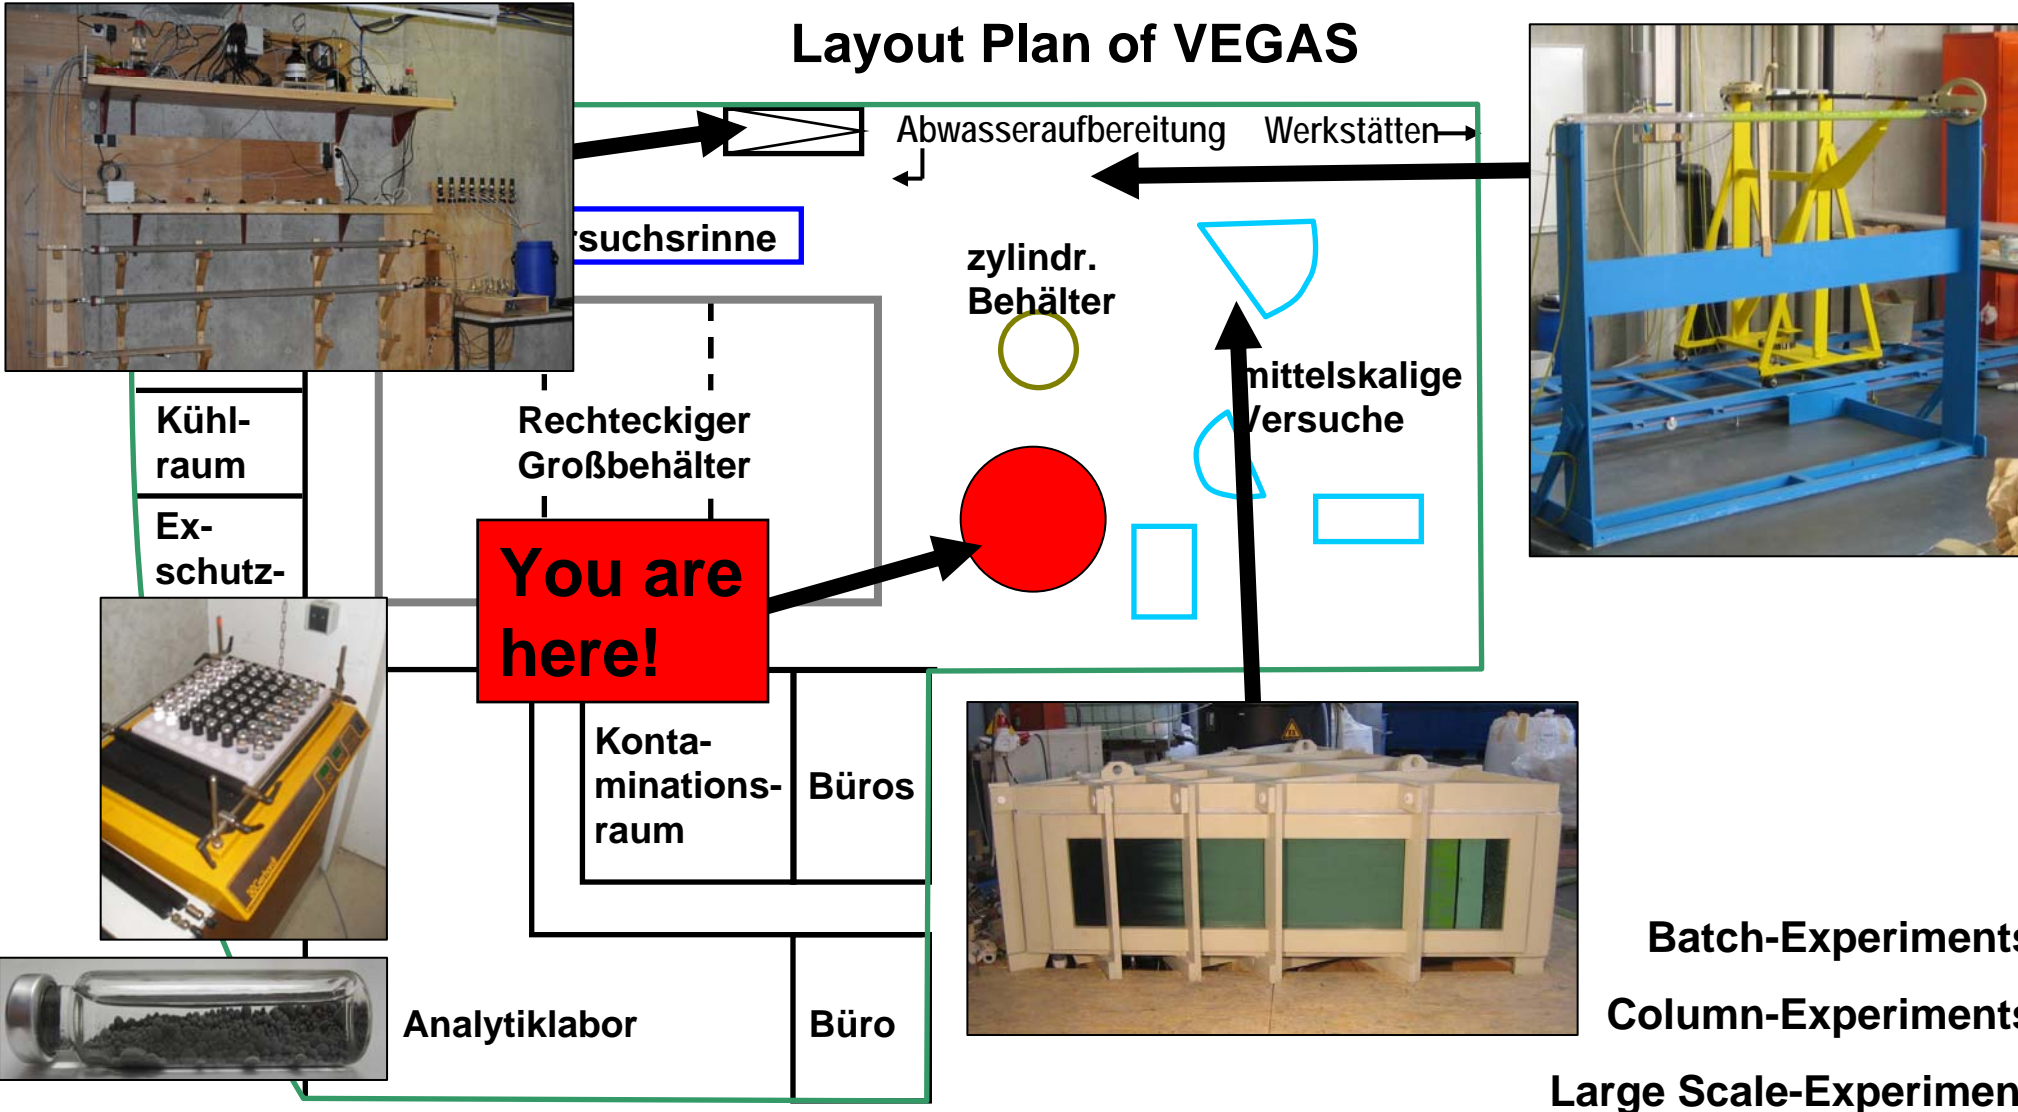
Layout Plan of VEGAS

Abwasseraufbereitung

Werkstätten

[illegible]suchsrinne

zylindr. Behälter

mittelskalige Versuche

Kühl-raum

Ex-schutz-

Rechteckiger Großbehälter

You are here!

Konta-minations-raum

Büros

Analytiklabor

Büro

Batch-Experiment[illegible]

Column-Experiment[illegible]

Large Scale-Experimen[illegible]